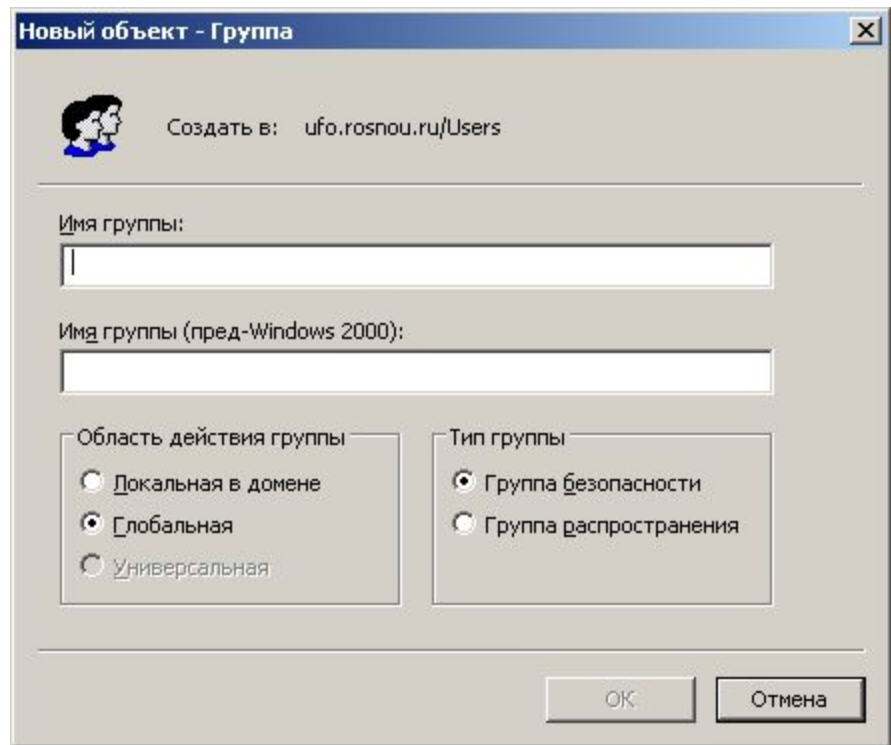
Новый объект - Группа

Создать в: ufo.rosnou.ru/Users

Имя группы:

Имя группы (пред-Windows 2000):

Область действия группы
Локальная в домене
Глобальная
Универсальная

Тип группы
Группа безопасности
Группа распространения

OK
Отмена